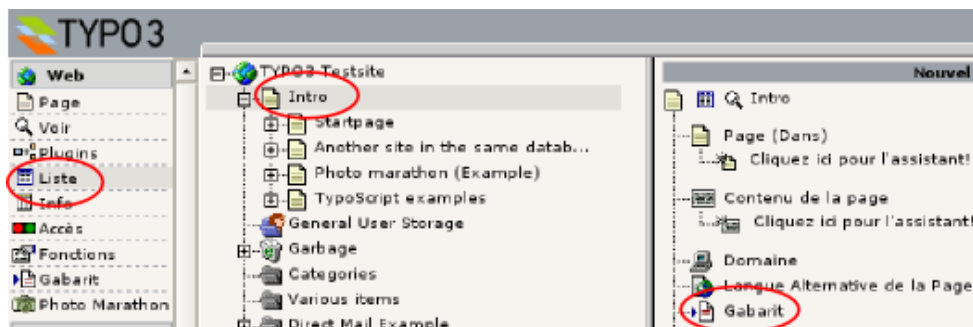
TYPO3

Web
Page
Voir
Plugins
Liste
Info
Accès
Fonctions
Gabarit
Photo Marathon

TYPO3 Testsite
Intro
Startpage
Another site in the same datab...
Photo marathon (Example)
TypoScript examples
General User Storage
Garbage
Categories
Various items
Direct Mail Example

Nouvel
Intro
Page (Dans)
Cliquez ici pour l'assistant!
Contenu de la page
Cliquez ici pour l'assistant!
Domaine
Langue Alternative de la Page
Gabarit